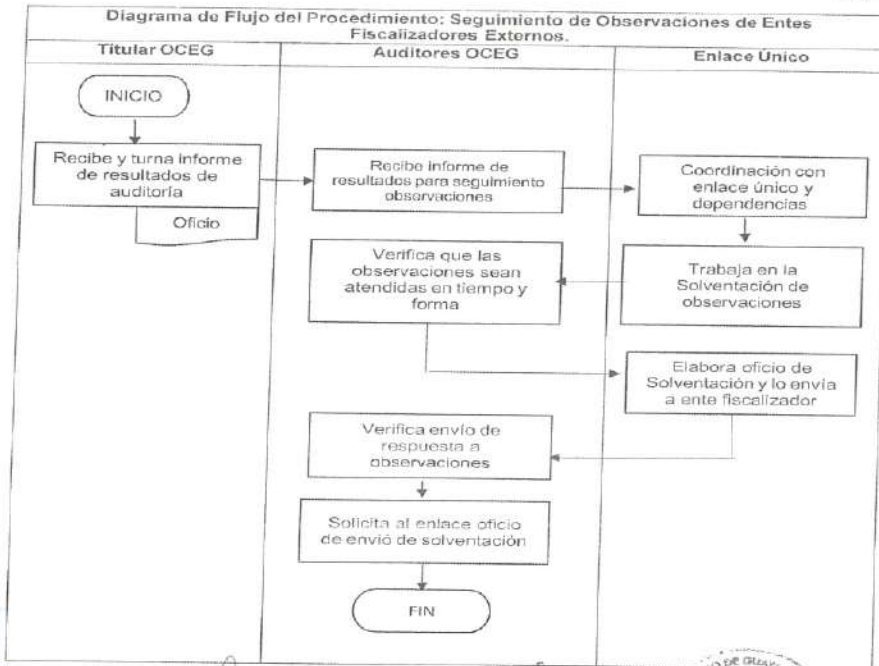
Diagrama de Flujo del Procedimiento: Seguimiento de Observaciones de Entes Fiscalizadores Externos.

| Titular OCEG | Auditores OCEG | Enlace Único |
|---|---|---|

INICIO

Recibe y turna informe de resultados de auditoría

Oficio

Recibe informe de resultados para seguimiento observaciones

Coordinación con enlace único y dependencias

Trabaja en la Solventación de observaciones

Verifica que las observaciones sean atendidas en tiempo y forma

Elabora oficio de Solventación y lo envía a ente fiscalizador

Verifica envío de respuesta a observaciones

Solicita al enlace oficio de envió de solventación

FIN